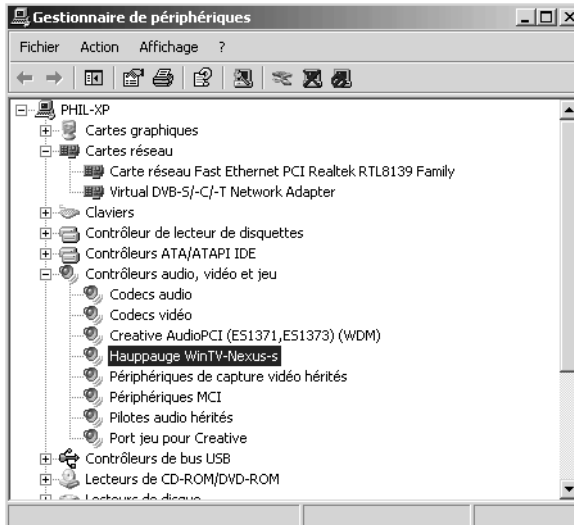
Gestionnaire de périphériques

Fichier Action Affichage ?

PHIL-XP
Cartes graphiques
Cartes réseau
Carte réseau Fast Ethernet PCI Realtek RTL8139 Family
Virtual DVB-S/-C/-T Network Adapter
Claviers
Contrôleur de lecteur de disquettes
Contrôleurs ATA/ATAPI IDE
Contrôleurs audio, vidéo et jeu
Codecs audio
Codecs vidéo
Creative AudioPCI (ES1371,ES1373) (WDM)
Hauppauge WinTV-Nexus-s
Périphériques de capture vidéo hérités
Périphériques MCI
Pilotes audio hérités
Port jeu pour Creative
Contrôleurs de bus USB
Lecteurs de CD-ROM/DVD-ROM
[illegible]